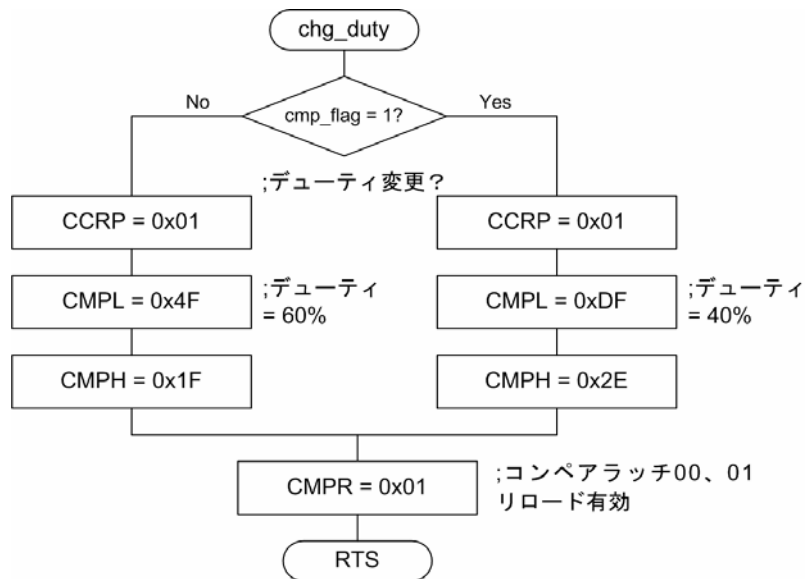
chg_duty

No

cmp_flag = 1?

Yes

;デューティ変更？

CCRP = 0x01

CCRP = 0x01

CMPL = 0x4F

;デューティ = 60%

CMPL = 0xDF

;デューティ = 40%

CMPH = 0x1F

CMPH = 0x2E

CMPR = 0x01

;コンペアラッチ00、01 リロード有効

RTS